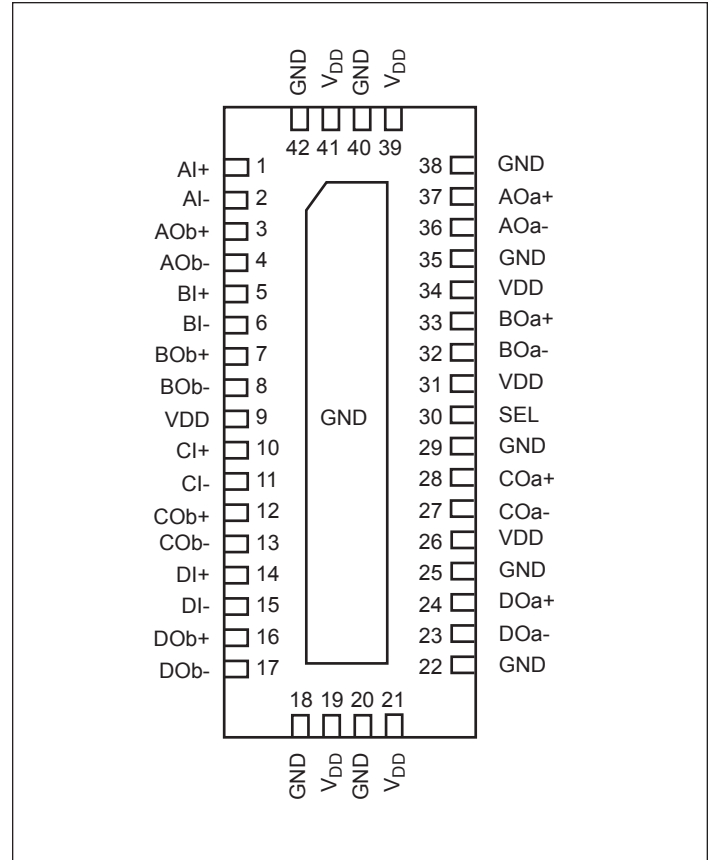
GND $V_{DD}$ GND $V_{DD}$

42 41 40 39

AI+ 1
AI- 2
AOb+ 3
AOb- 4
BI+ 5
BI- 6
BOb+ 7
BOb- 8
VDD 9
CI+ 10
CI- 11
COb+ 12
COb- 13
DI+ 14
DI- 15
DOb+ 16
DOb- 17

38 GND
37 AOa+
36 AOa-
35 GND
34 VDD
33 BOa+
32 BOa-
31 VDD
30 SEL
29 GND
28 COa+
27 COa-
26 VDD
25 GND
24 DOa+
23 DOa-
22 GND

GND

18 19 20 21

GND $V_{DD}$ GND $V_{DD}$